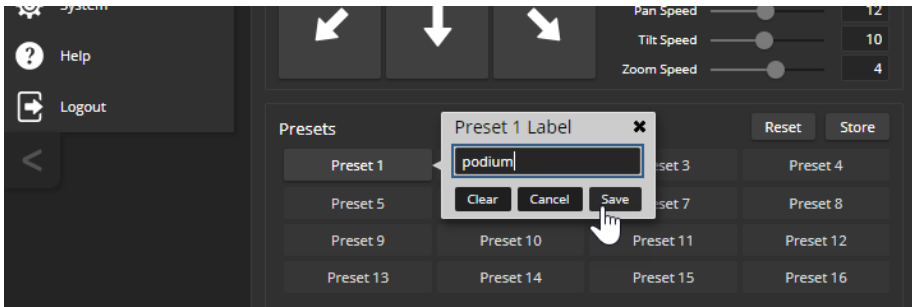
System
Help
Logout

Pan Speed 12
Tilt Speed 10
Zoom Speed 4

Presets
Preset 1 Label
podium
Clear Cancel Save
Reset Store

| Preset 1 | | set 3 | Preset 4 |
|---|---|---|---|
| Preset 5 | | set 7 | Preset 8 |
| Preset 9 | Preset 10 | Preset 11 | Preset 12 |
| Preset 13 | Preset 14 | Preset 15 | Preset 16 |